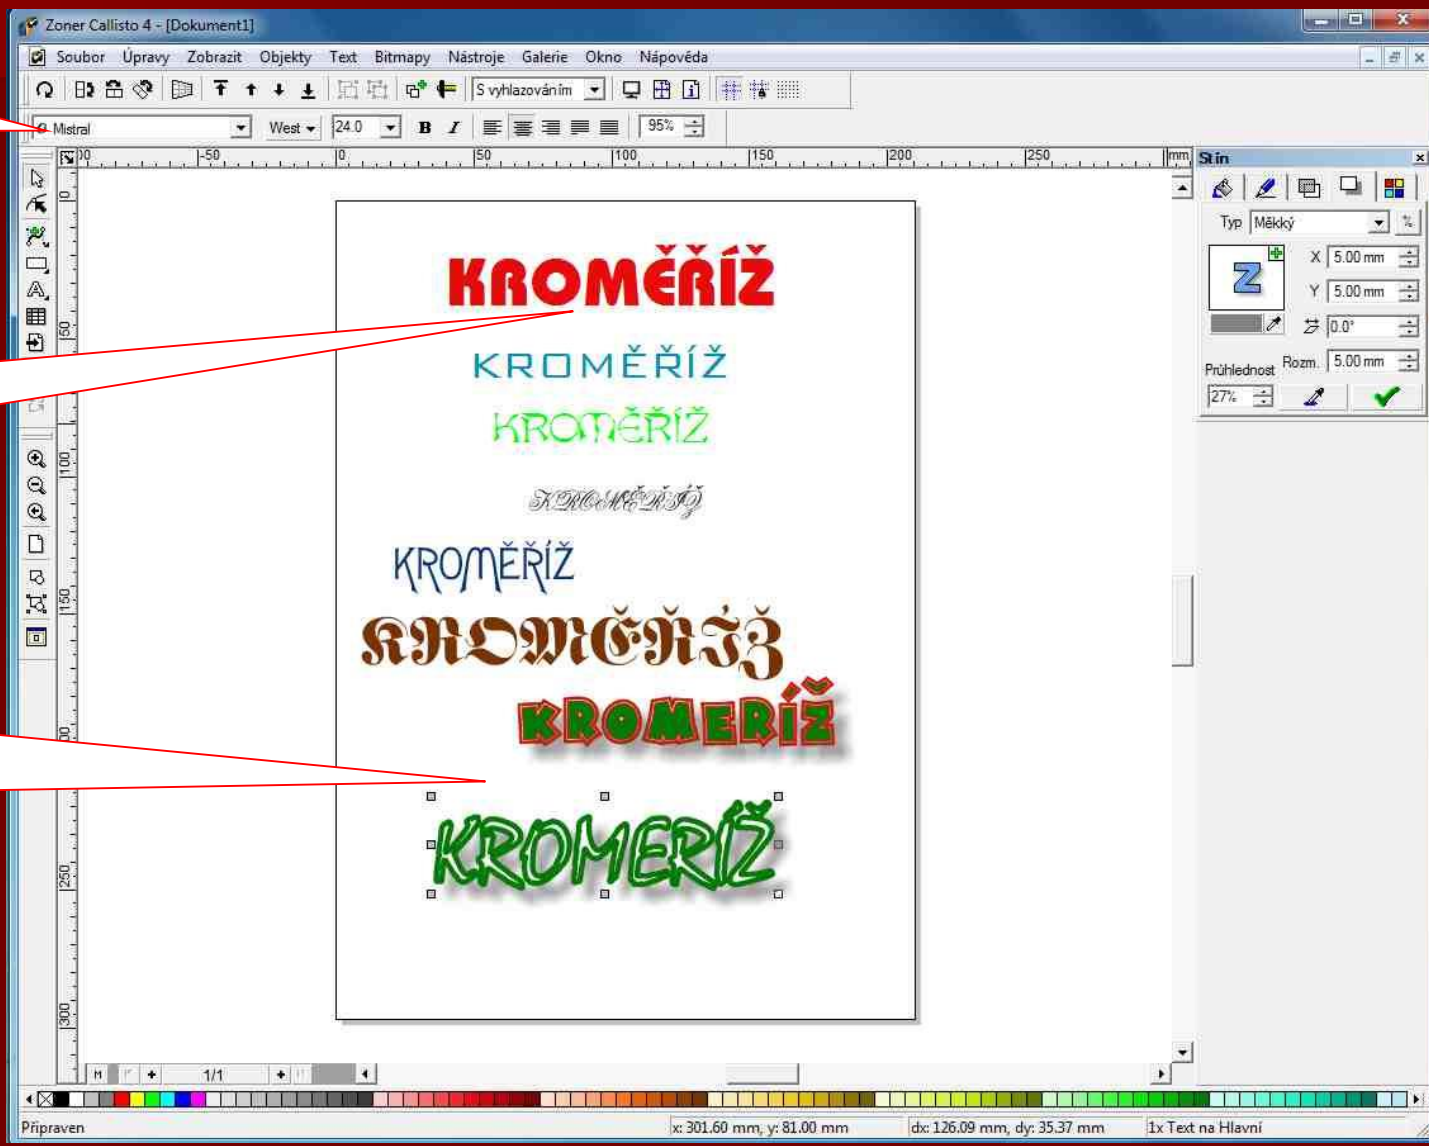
Zoner Callisto 4 - [Dokument1]

Soubor Úpravy Zobrazit Objekty Text Bitmapy Nástroje Galerie Okno Nápověda

S vyhlazováním

Mistral West 24.0 B I 95%

mm -50 0 50 100 150 200 250

0 50 100 150 200 250 300

KROMĚŘÍŽ

KROMĚŘÍŽ

KROMĚŘÍŽ

KROMĚŘÍŽ

KROMĚŘÍŽ

KROMĚŘÍŽ

KROMĚŘÍŽ

KROMĚŘÍŽ

Stín

Typ Měkký

X 5.00 mm

Y 5.00 mm

0.0°

Průhlednost Rozm. 5.00 mm

27%

1/1

Připraven x: 301.60 mm, y: 81.00 mm dx: 126.09 mm, dy: 35.37 mm 1x Text na Hlavní